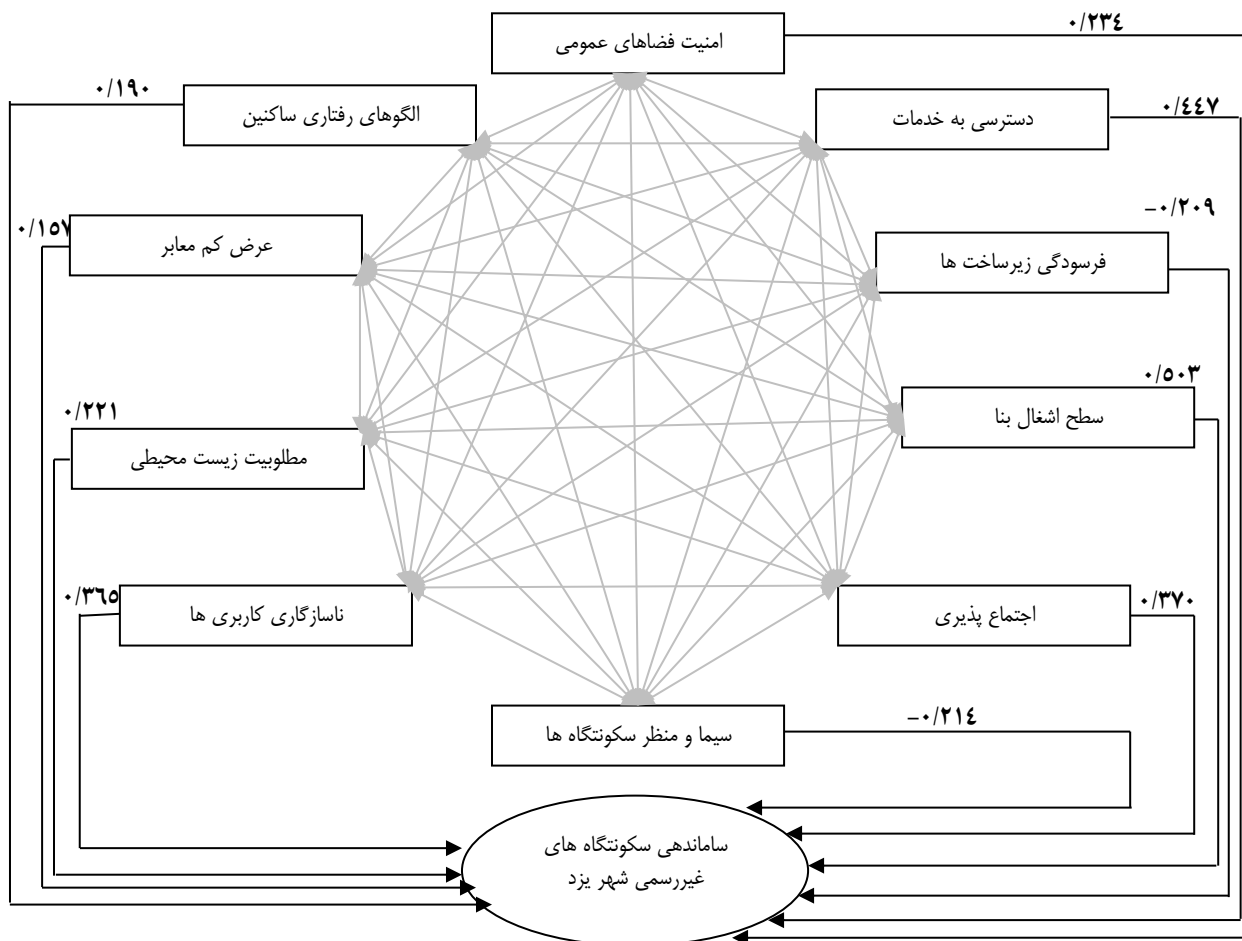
امنیت فضاهای عمومی
۰/۲۳٤

الگوهای رفتاری ساکنین
۰/۱۹۰

دسترسی به خدمات
۰/٤٤۷

عرض کم معابر
۰/۱۵۷

فرسودگی زیرساخت ها
-۰/۲۰۹

سطح اشغال بنا
۰/۵۰۳

مطلوبیت زیست محیطی
۰/۲۲۱

ناسازگاری کاربری ها
۰/۳٦۵

اجتماع پذیری
۰/۳۷۰

سیما و منظر سکونتگاه ها
-۰/۲۱٤

ساماندهی سکونتگاه های غیررسمی شهر یزد